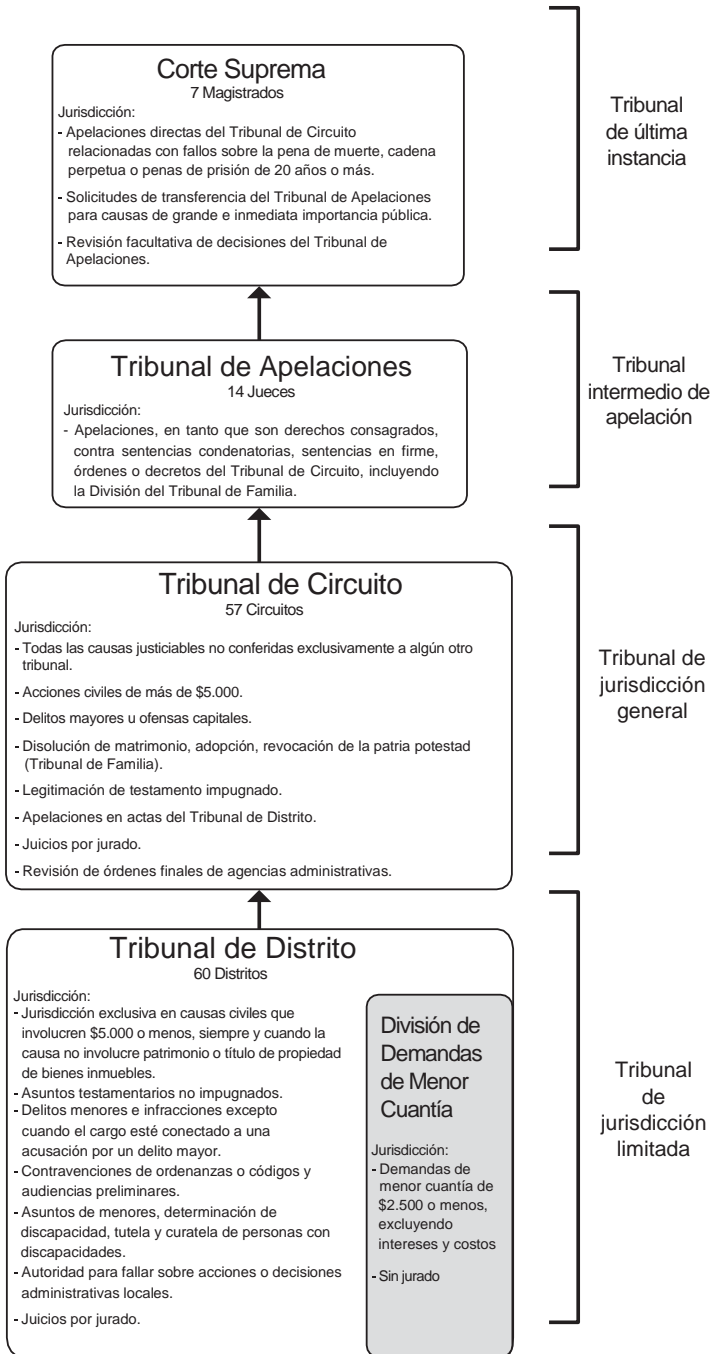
Corte Suprema
7 Magistrados

Jurisdicción:
- Apelaciones directas del Tribunal de Circuito relacionadas con fallos sobre la pena de muerte, cadena perpetua o penas de prisión de 20 años o más.
- Solicitudes de transferencia del Tribunal de Apelaciones para causas de grande e inmediata importancia pública.
- Revisión facultativa de decisiones del Tribunal de Apelaciones.

Tribunal de última instancia

Tribunal de Apelaciones
14 Jueces

Jurisdicción:
- Apelaciones, en tanto que son derechos consagrados, contra sentencias condenatorias, sentencias en firme, órdenes o decretos del Tribunal de Circuito, incluyendo la División del Tribunal de Familia.

Tribunal intermedio de apelación

Tribunal de Circuito
57 Circuitos

Jurisdicción:
- Todas las causas justiciables no conferidas exclusivamente a algún otro tribunal.
- Acciones civiles de más de $5.000.
- Delitos mayores u ofensas capitales.
- Disolución de matrimonio, adopción, revocación de la patria potestad (Tribunal de Familia).
- Legitimación de testamento impugnado.
- Apelaciones en actas del Tribunal de Distrito.
- Juicios por jurado.
- Revisión de órdenes finales de agencias administrativas.

Tribunal de jurisdicción general

Tribunal de Distrito
60 Distritos

Jurisdicción:
- Jurisdicción exclusiva en causas civiles que involucren $5.000 o menos, siempre y cuando la causa no involucre patrimonio o título de propiedad de bienes inmuebles.
- Asuntos testamentarios no impugnados.
- Delitos menores e infracciones excepto cuando el cargo esté conectado a una acusación por un delito mayor.
- Contravenciones de ordenanzas o códigos y audiencias preliminares.
- Asuntos de menores, determinación de discapacidad, tutela y curatela de personas con discapacidades.
- Autoridad para fallar sobre acciones o decisiones administrativas locales.
- Juicios por jurado.

División de Demandas de Menor Cuantía

Jurisdicción:
- Demandas de menor cuantía de $2.500 o menos, excluyendo intereses y costos
- Sin jurado

Tribunal de jurisdicción limitada